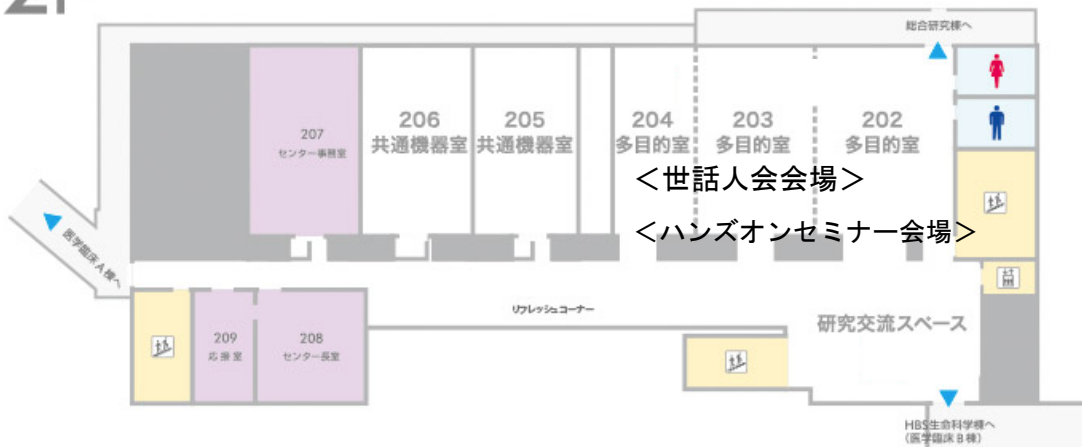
2F

総合研究棟へ

207
センター事務室

206
共通機器室

205
共通機器室

204
多目的室

203
多目的室

202
多目的室

＜世話人会会場＞

＜ハンズオンセミナー会場＞

医学臨床A棟へ

リフレッシュコーナー

研究交流スペース

209
応接室

208
センター長室

HBS生命科学棟へ
（医学臨床B棟）